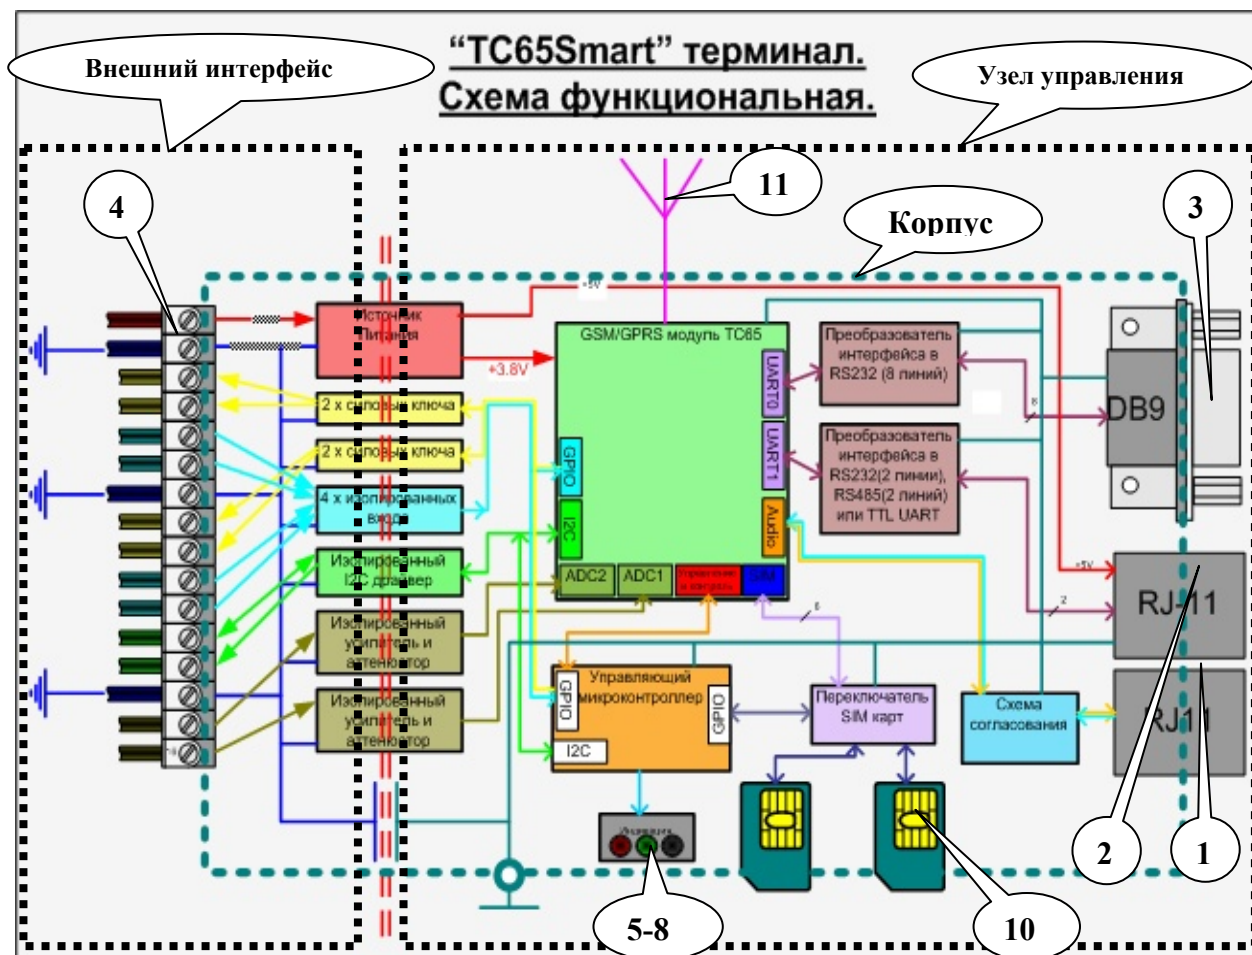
"TC65Smart" терминал.
Схема функциональная.

Внешний интерфейс

Узел управления

11

Корпус

4

3

+5V

Источник Питания

+3.8V

GSM/GPRS модуль TC65

Преобразователь интерфейса в RS232 (8 линий)

UART0

UART1

DB9

Преобразователь интерфейса в RS232(2 линии), RS485(2 линии) или TTL UART

2 х силовых ключа

2 х силовых ключа

4 х изолированных входа

GPIO

I2C

Audio

Изолированный I2C драйвер

ADC2

ADC1

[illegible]

SIM

+5V

RJ-11

2

Изолированный усилитель и аттенюатор

Изолированный усилитель и аттенюатор

Управляющий микроконтроллер

GPIO

GPIO

I2C

Переключатель SIM карт

Схема согласования

RJ11

2

1

5-8

10